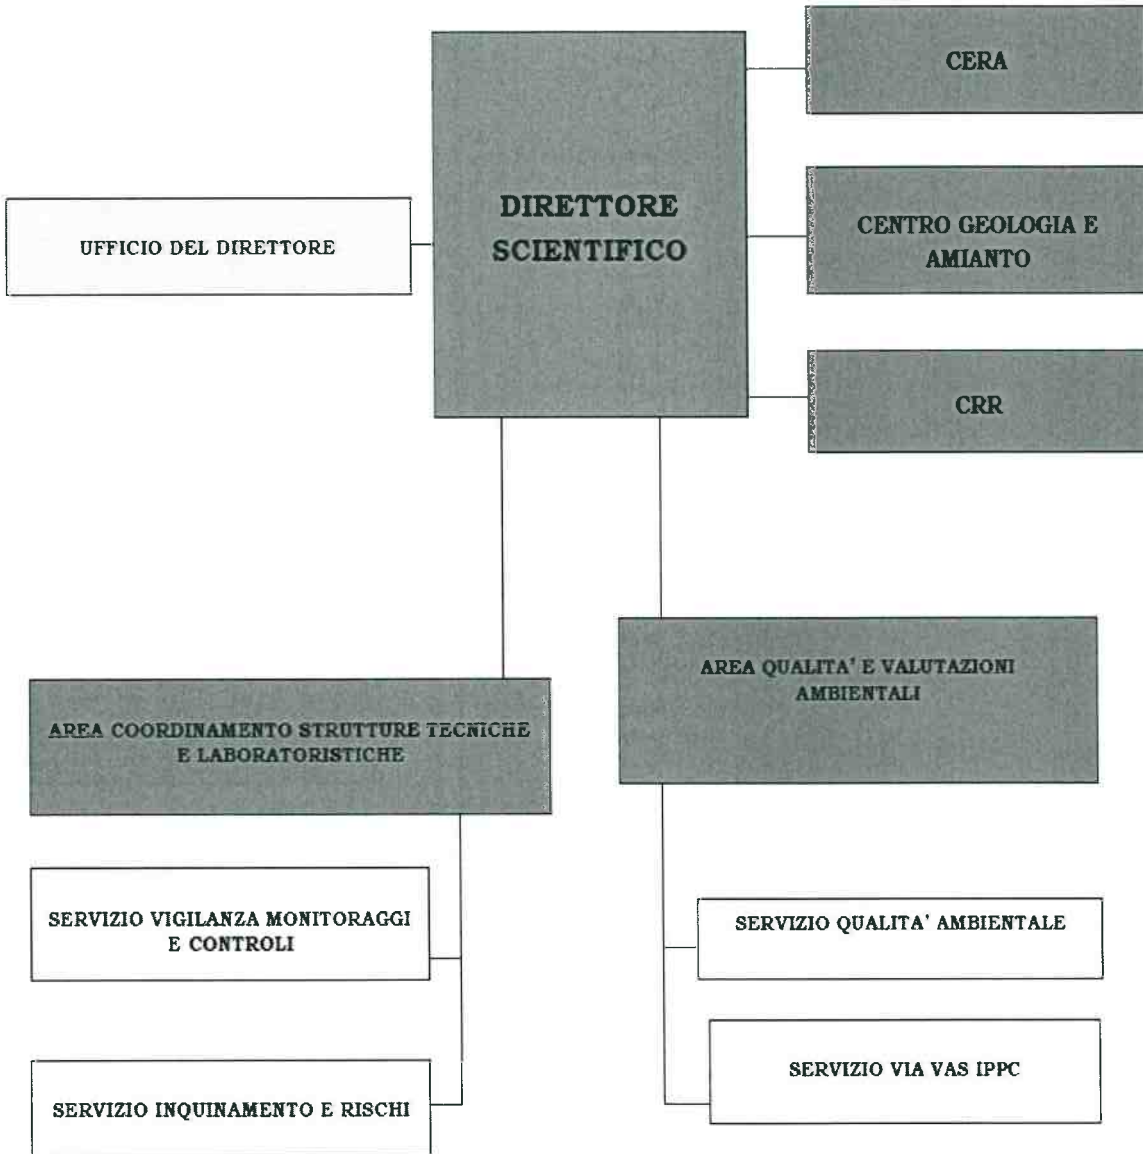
DIRETTORE SCIENTIFICO

CERA

UFFICIO DEL DIRETTORE

CENTRO GEOLOGIA E AMIANTO

CRR

AREA QUALITA' E VALUTAZIONI AMBIENTALI

AREA COORDINAMENTO STRUTTURE TECNICHE E LABORATORISTICHE

SERVIZIO VIGILANZA MONITORAGGI E CONTROLI

SERVIZIO QUALITA' AMBIENTALE

SERVIZIO VIA VAS IPPC

SERVIZIO INQUINAMENTO E RISCHI